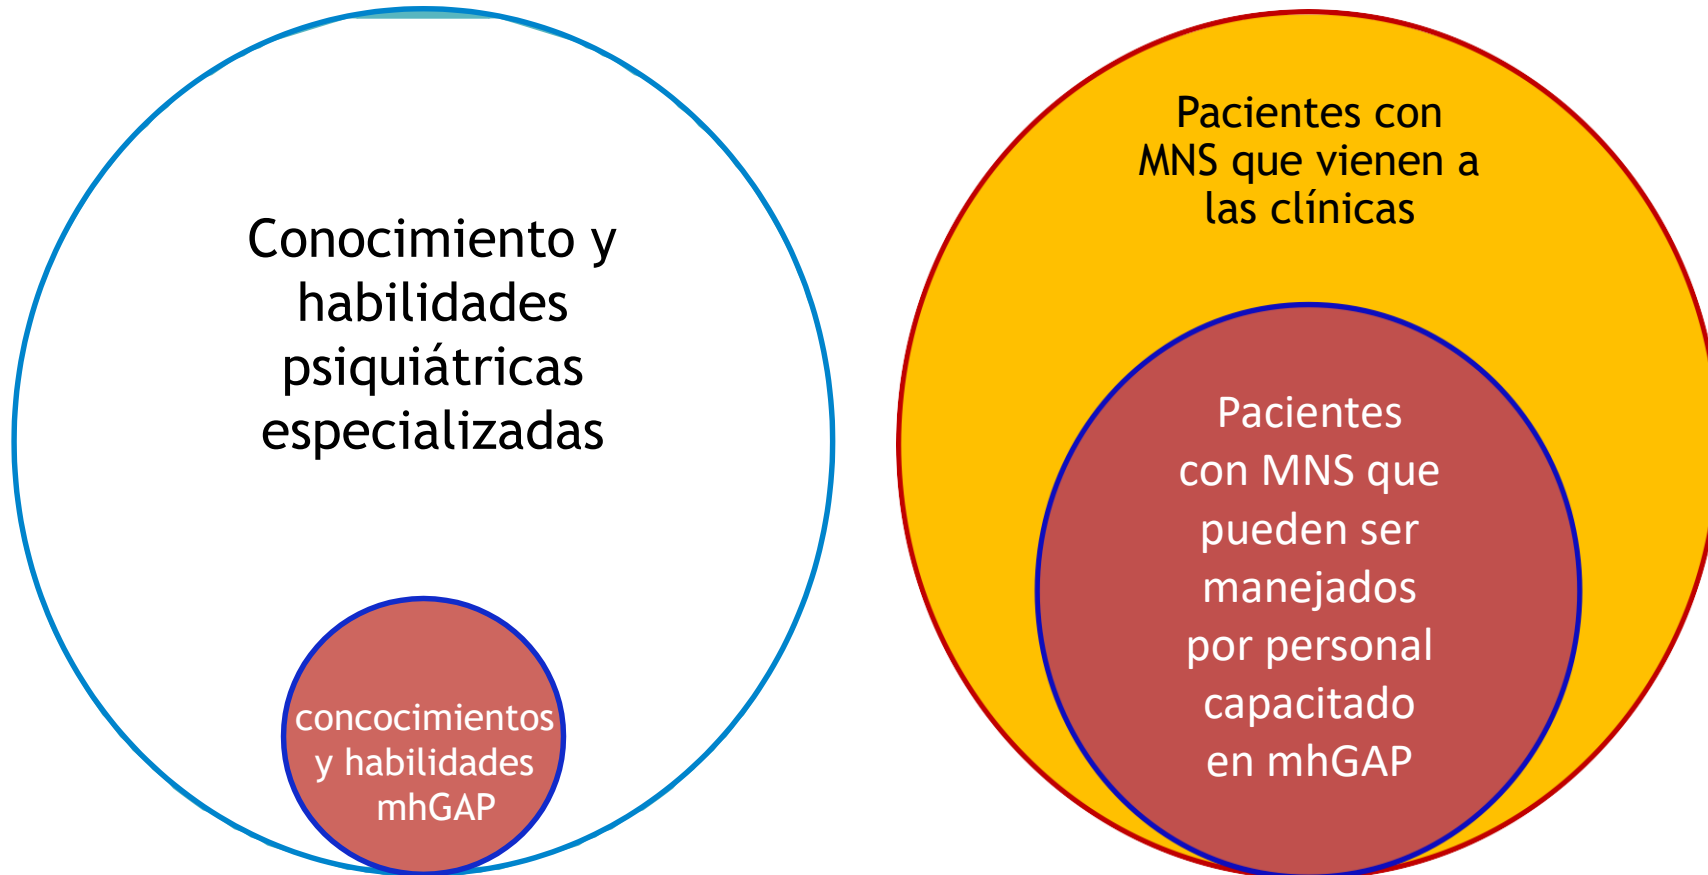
Conocimiento y habilidades psiquiátricas especializadas

concocimientos y habilidades mhGAP

Pacientes con MNS que vienen a las clínicas

Pacientes con MNS que pueden ser manejados por personal capacitado en mhGAP